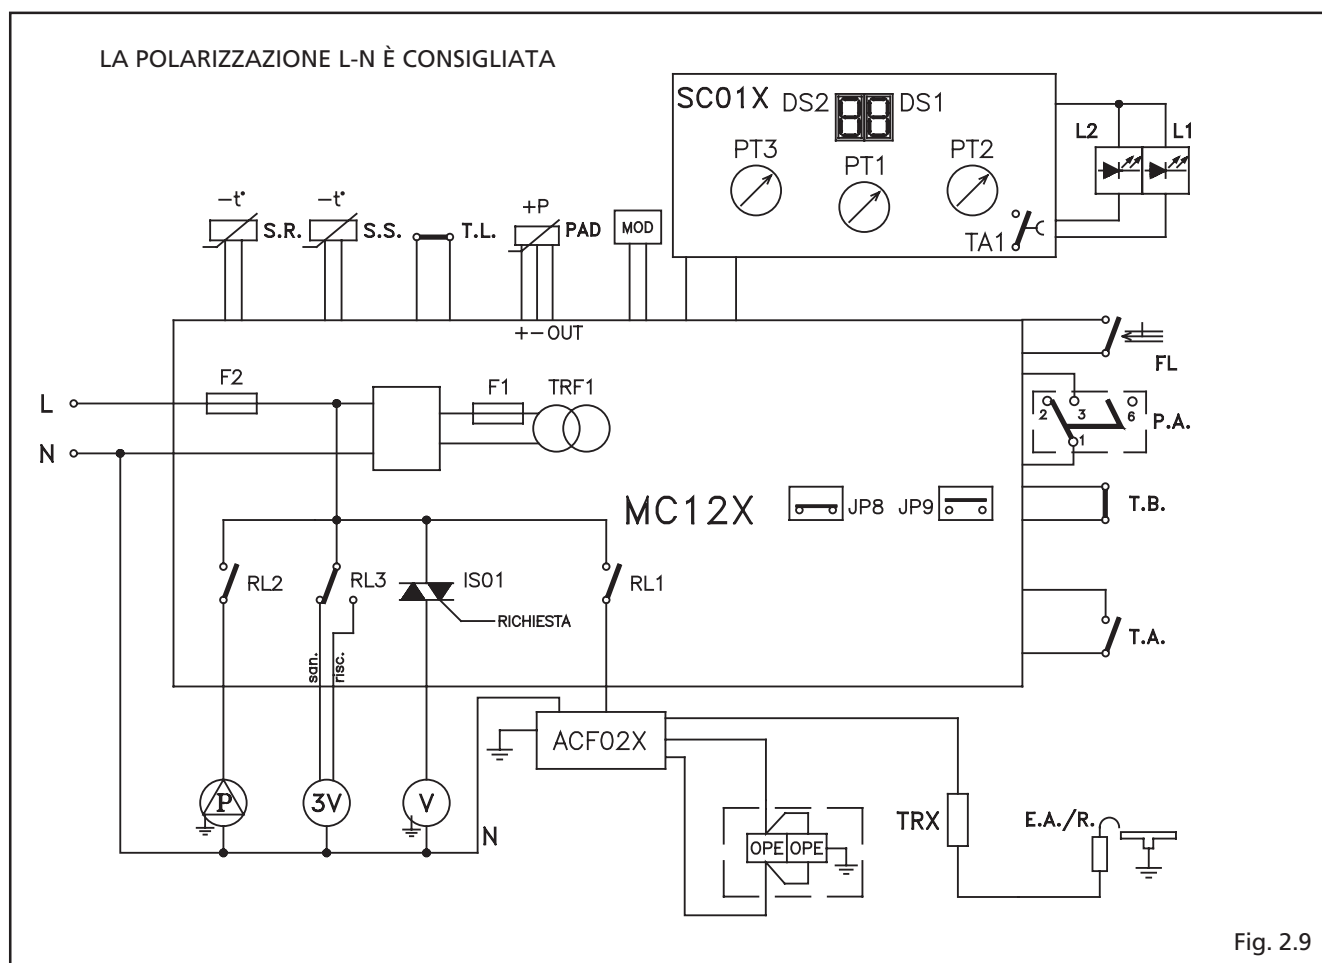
LA POLARIZZAZIONE L-N È CONSIGLIATA

SC01X DS2 DS1

PT3 PT1 PT2

TA1

L2 L1

$-t^{\circ}$ S.R. $-t^{\circ}$ S.S. T.L. +P PAD MOD

+ − OUT

FL

2 3 6 1 P.A.

T.B.

T.A.

L

N

F2

F1 TRF1

MC12X JP8 JP9

RL2 RL3 IS01 RL1

RICHIESTA

san. risc.

ACF02X

P 3V V

N

OPE OPE

TRX

E.A./R.

Fig. 2.9